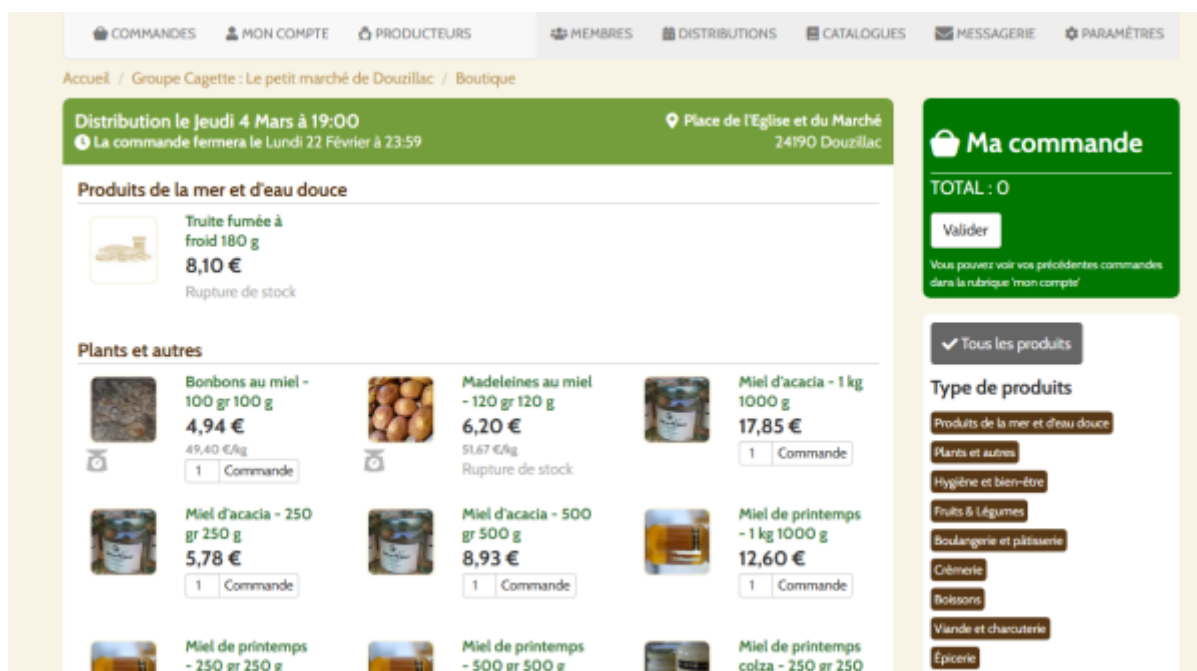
COMMANDES MON COMPTE PRODUCTEURS MEMBRES DISTRIBUTIONS CATALOGUES MESSAGERIE PARAMÈTRES

Accueil / Groupe Cagette : Le petit marché de Douzillac / Boutique

Distribution le Jeudi 4 Mars à 19:00
La commande fermera le Lundi 22 Février à 23:59

Place de l'Eglise et du Marché
24190 Douzillac

Produits de la mer et d'eau douce

Truite fumée à froid 180 g
8,10 €
Rupture de stock

Plants et autres

Bonbons au miel - 100 gr 100 g
4,94 €
49,40 €/kg
1 Commande

Madeleines au miel - 120 gr 120 g
6,20 €
51,67 €/kg
Rupture de stock

Miel d'acacia - 1 kg 1000 g
17,85 €
1 Commande

Miel d'acacia - 250 gr 250 g
5,78 €
1 Commande

Miel d'acacia - 500 gr 500 g
8,93 €
1 Commande

Miel de printemps - 1 kg 1000 g
12,60 €
1 Commande

Miel de printemps - 250 gr 250 g

Miel de printemps - 500 gr 500 g

Miel de printemps colza - 250 gr 250

Ma commande
TOTAL : 0
Valider
Vous pouvez voir vos précédentes commandes dans la rubrique 'mon compte'

Tous les produits
Type de produits
Produits de la mer et d'eau douce
Plants et autres
Hygiène et bien-être
Fruits & Légumes
Boulangerie et pâtisserie
Crèmerie
Boissons
Viande et charcuterie
Épicerie